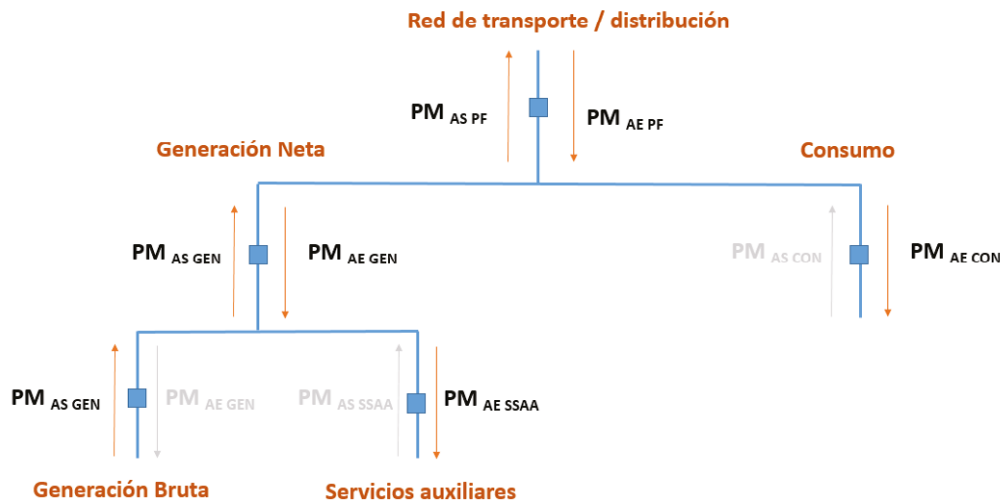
Red de transporte / distribución

PM $_{AS\ PF}$

PM $_{AE\ PF}$

Generación Neta

Consumo

PM $_{AS\ GEN}$

PM $_{AE\ GEN}$

PM $_{AS\ CON}$

PM $_{AE\ CON}$

PM $_{AS\ GEN}$

PM $_{AE\ GEN}$

PM $_{AS\ SSAA}$

PM $_{AE\ SSAA}$

Generación Bruta

Servicios auxiliares